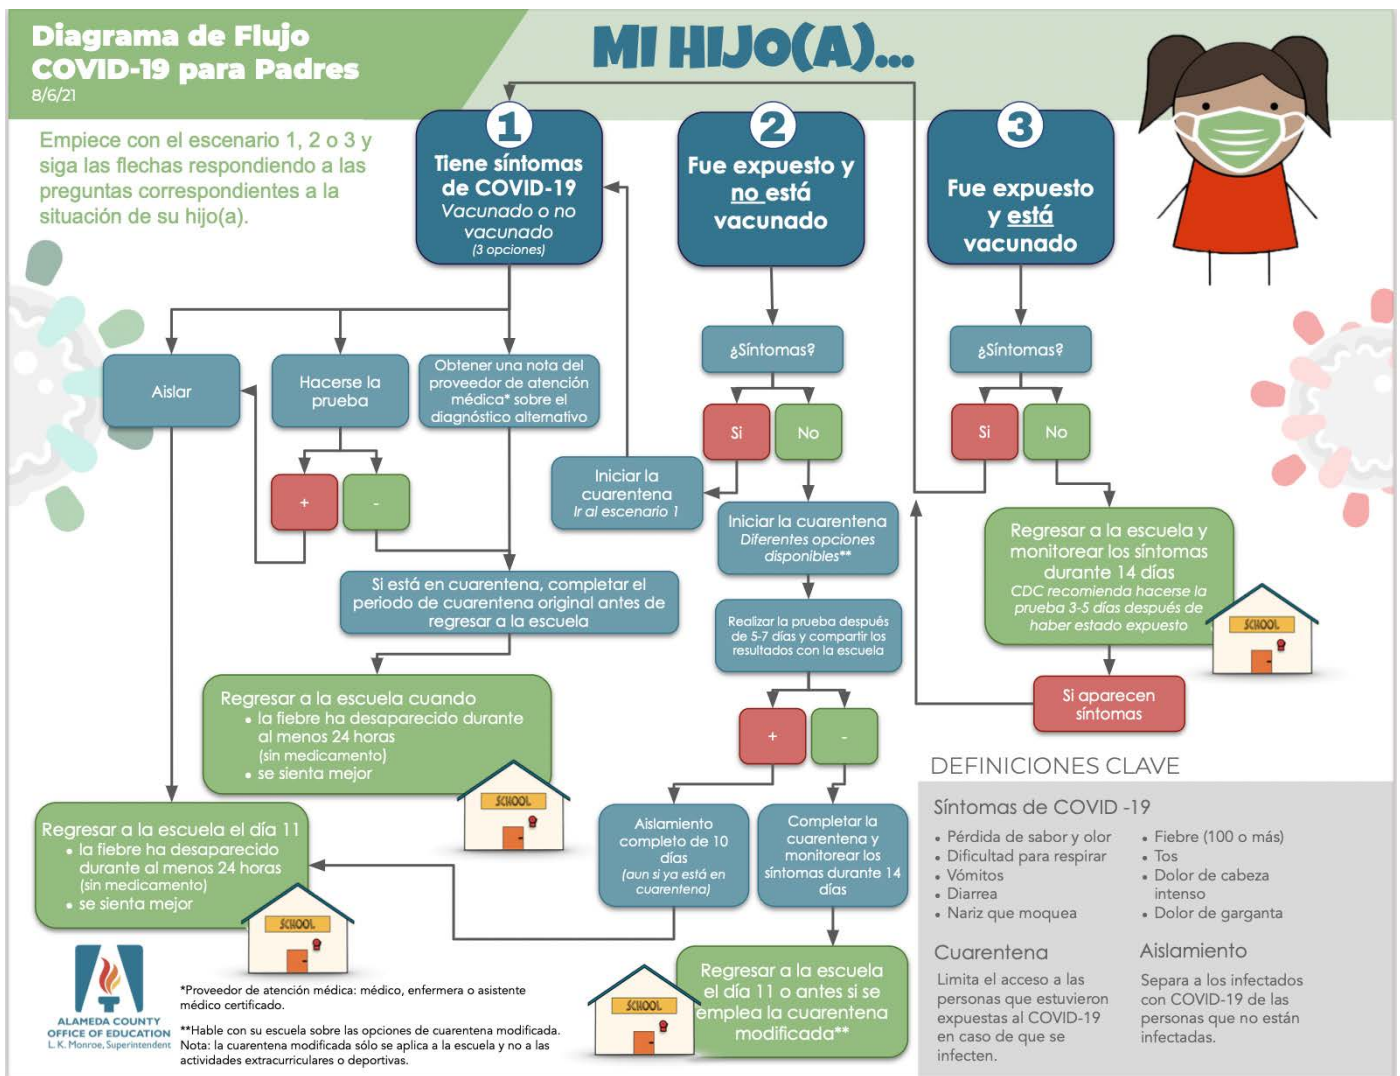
Diagrama de Flujo COVID-19 para Padres
8/6/21

MI HIJO(A)...

Empiece con el escenario 1, 2 o 3 y siga las flechas respondiendo a las preguntas correspondientes a la situación de su hijo(a).

1
Tiene síntomas de COVID-19
Vacunado o no vacunado
(3 opciones)

2
Fue expuesto y no está vacunado

3
Fue expuesto y está vacunado

Aislar

Hacerse la prueba

Obtener una nota del proveedor de atención médica* sobre el diagnóstico alternativo

+

-

¿Síntomas?

Si

No

Iniciar la cuarentena
Ir al escenario 1

Iniciar la cuarentena
Diferentes opciones disponibles**

¿Síntomas?

Si

No

Regresar a la escuela y monitorear los síntomas durante 14 días
CDC recomienda hacerse la prueba 3-5 días después de haber estado expuesto

SCHOOL

Si aparecen síntomas

Si está en cuarentena, completar el periodo de cuarentena original antes de regresar a la escuela

Realizar la prueba después de 5-7 días y compartir los resultados con la escuela

Regresar a la escuela cuando
• la fiebre ha desaparecido durante al menos 24 horas (sin medicamento)
• se sienta mejor

SCHOOL

+

-

Aislamiento completo de 10 días
(aun si ya está en cuarentena)

Completar la cuarentena y monitorear los síntomas durante 14 días

Regresar a la escuela el día 11
• la fiebre ha desaparecido durante al menos 24 horas (sin medicamento)
• se sienta mejor

SCHOOL

Regresar a la escuela el día 11 o antes si se emplea la cuarentena modificada**

SCHOOL

DEFINICIONES CLAVE

Síntomas de COVID -19
• Pérdida de sabor y olor
• Dificultad para respirar
• Vómitos
• Diarrea
• Nariz que moquea
• Fiebre (100 o más)
• Tos
• Dolor de cabeza intenso
• Dolor de garganta

Cuarentena
Limita el acceso a las personas que estuvieron expuestas al COVID-19 en caso de que se infecten.

Aislamiento
Separa a los infectados con COVID-19 de las personas que no están infectadas.

ALAMEDA COUNTY OFFICE OF EDUCATION
L. K. Monroe, Superintendent

*Proveedor de atención médica: médico, enfermera o asistente médico certificado.
**Hable con su escuela sobre las opciones de cuarentena modificada.
Nota: la cuarentena modificada sólo se aplica a la escuela y no a las actividades extracurriculares o deportivas.